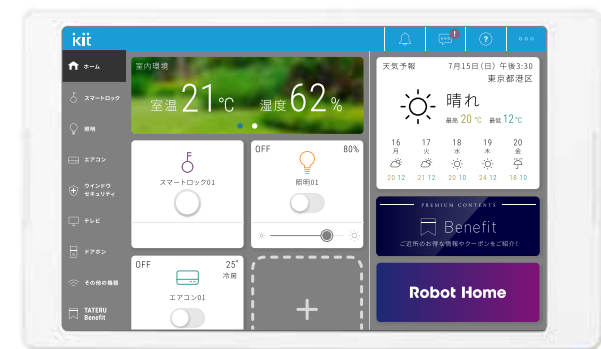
kit

ホーム
スマートロック
照明
エアコン
ウインドウ セキュリティ
テレビ
ドアホン
その他の機器
TATERU Benefit

室内環境
室温 21℃ 湿度 62%

スマートロック01

OFF 80%
照明01

OFF 25°
冷房
エアコン01

+

天気予報 7月15日(日) 午後3:30
東京都港区
晴れ
最高 20℃ 最低 12℃

| 16 | 17 | 18 | 19 | 20 |
|---|---|---|---|---|
| 月 | 火 | 水 | 木 | 金 |
| 20 12 | 21 12 | 20 10 | 24 12 | 18 10 |

PREMIUM CONTENTS
Benefit
ご近所のお得な情報やクーポンをご紹介！

Robot Home